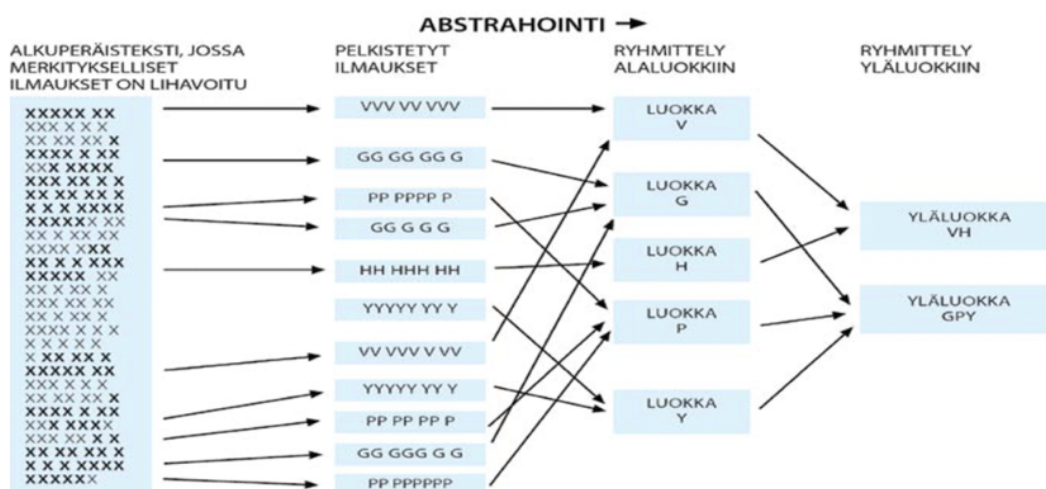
ABSTRAHOINTI →

ALKUPERÄISTEKSTI, JOSSA MERKITYKSELLISET ILMAUKSET ON LIHAVOITU

XXXXX XX
XXX X X X
XX XX XX X
XXXX X XX
XXX XXXX
XXX XX X X
XXX XX XX X
X X X XXXX
XXXXX X XX
XX X XX XX
XXXX XXX
XX X X XXX
XXXXX XX
XX X XX X
XXX XX XX
XX XX X X
XXXX X X X
X X X X X
X XX XX X
XXXXX XX
XXX X X X
XX XX XX X
XXXX X XX
XXX XXXX
XXX XX X X
XX XX XX X
X X X XXXX
XXXXXX

PELKISTETYT ILMAUKSET

VVV VV VVV
GG GG GG G
PP PPPP P
GG G G G
HH HHH HH
YYYYY YY Y
VV VVV V VV
YYYYY YY Y
PP PP PP P
GG GGG G G
PP PPPPPP

RYHMITTELY ALALUOKKIIN

LUOKKA V
LUOKKA G
LUOKKA H
LUOKKA P
LUOKKA Y

RYHMITTELY YLÄLUOKKIIN

YLÄLUOKKA VH
YLÄLUOKKA GPY